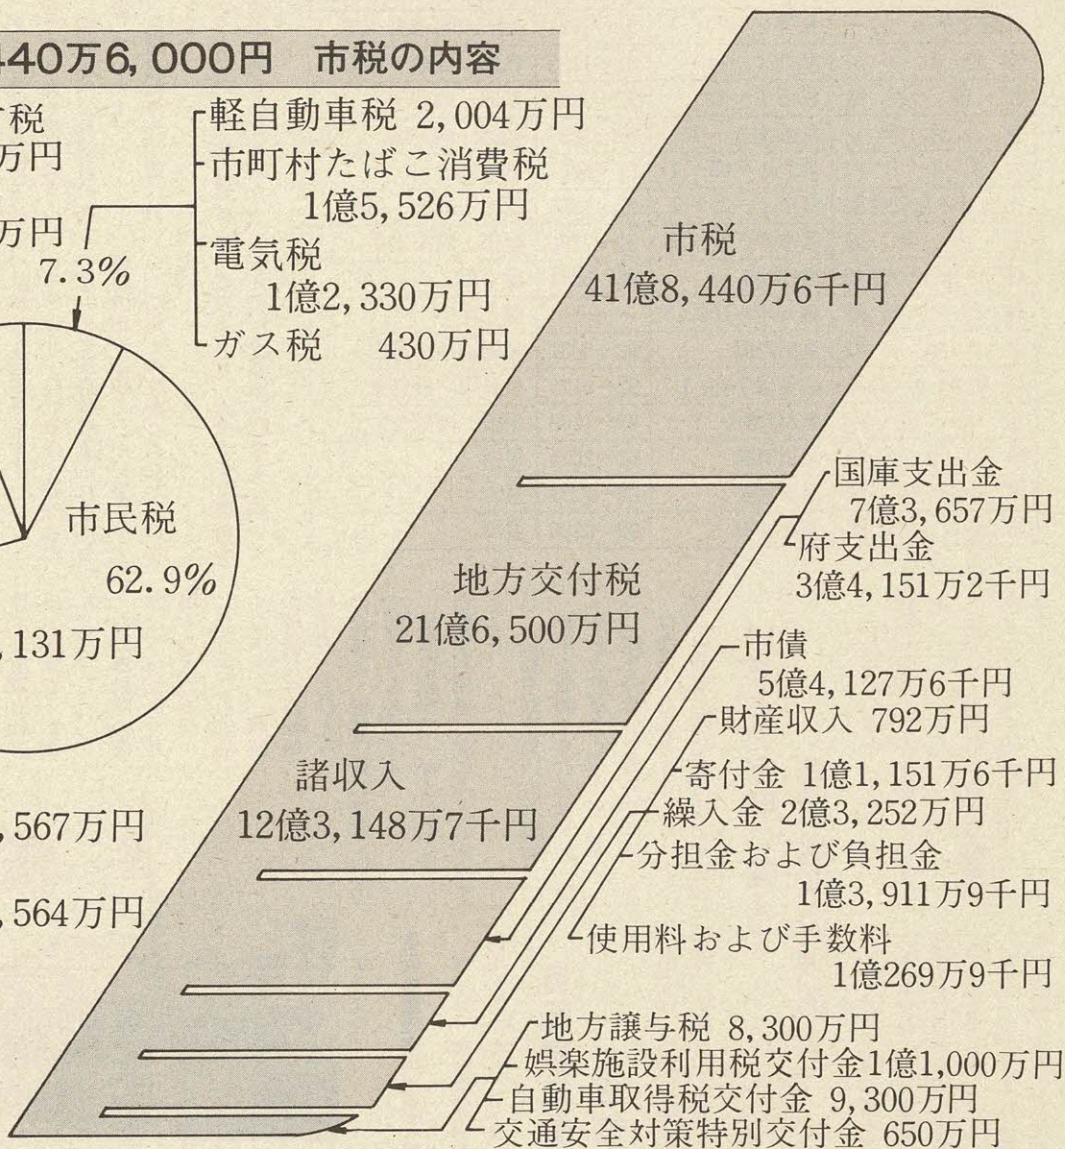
440万6,000円 市税の内容

税
万円

万円
7.3%

軽自動車税 2,004万円
市町村たばこ消費税 1億5,526万円
電気税 1億2,330万円
ガス税 430万円

市民税
62.9%
,131万円

,567万円

,564万円

市税
41億8,440万6千円

地方交付税
21億6,500万円

諸収入
12億3,148万7千円

国庫支出金 7億3,657万円
府支出金 3億4,151万2千円
市債 5億4,127万6千円
財産収入 792万円
寄付金 1億1,151万6千円
繰入金 2億3,252万円
分担金および負担金 1億3,911万9千円
使用料および手数料 1億269万9千円
地方譲与税 8,300万円
娯楽施設利用税交付金1億1,000万円
自動車取得税交付金 9,300万円
交通安全対策特別交付金 650万円